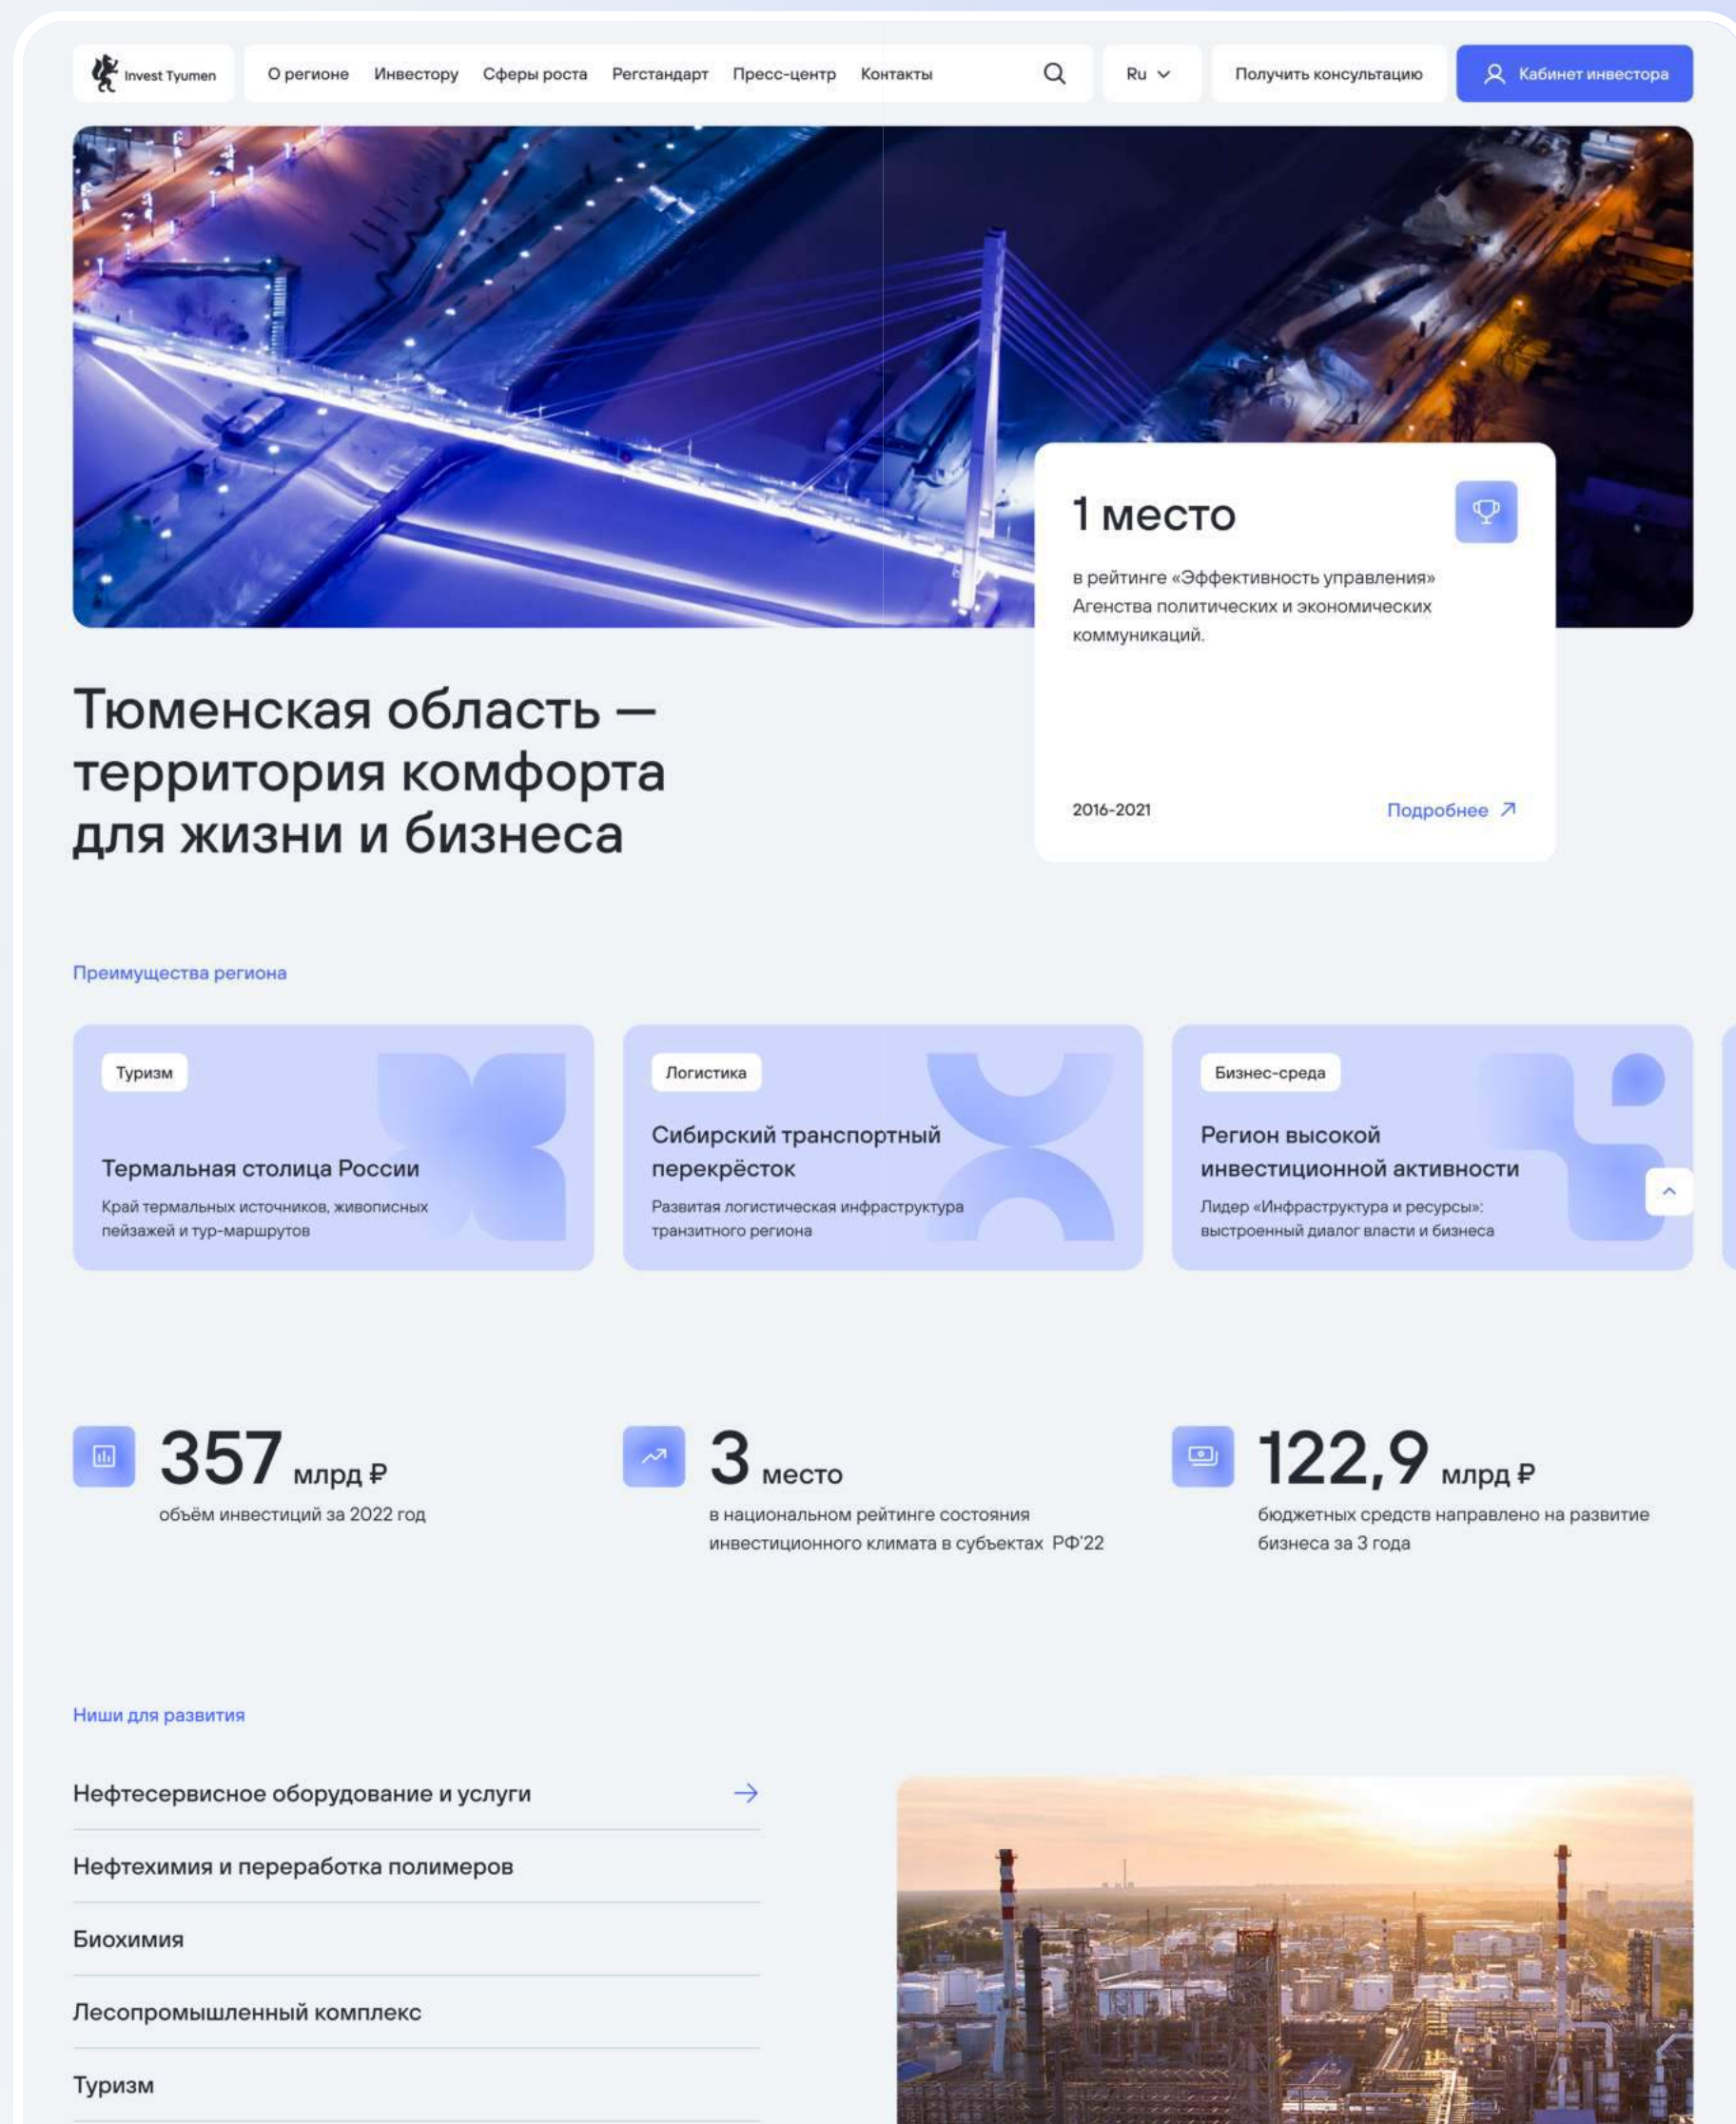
Invest Tyumen

О регионе Инвестору Сферы роста Регстандарт Пресс-центр Контакты

Ru

Получить консультацию

Кабинет инвестора

1 место

в рейтинге «Эффективность управления» Агенства политических и экономических коммуникаций.

2016-2021

Подробнее

Тюменская область — территория комфорта для жизни и бизнеса

Преимущества региона

Туризм

Термальная столица России

Край термальных источников, живописных пейзажей и тур-маршрутов

Логистика

Сибирский транспортный перекрёсток

Развитая логистическая инфраструктура транзитного региона

Бизнес-среда

Регион высокой инвестиционной активности

Лидер «Инфраструктура и ресурсы»: выстроенный диалог власти и бизнеса

357 млрд ₽

объём инвестиций за 2022 год

3 место

в национальном рейтинге состояния инвестиционного климата в субъектах РФ'22

122,9 млрд ₽

бюджетных средств направлено на развитие бизнеса за 3 года

Ниши для развития

Нефтесервисное оборудование и услуги

Нефтехимия и переработка полимеров

Биохимия

Лесопромышленный комплекс

Туризм